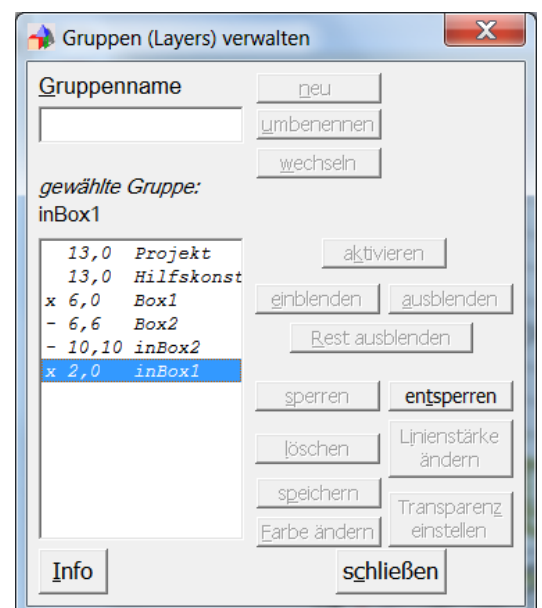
Gruppen (Layers) verwalten

X

Gruppenname

neu

umbenennen

wechseln

gewählte Gruppe:

inBox1

| | | |
|---|---|---|
| | 13,0 | Projekt |
| | 13,0 | Hilfskonst |
| x | 6,0 | Box1 |
| - | 6,6 | Box2 |
| - | 10,10 | inBox2 |
| x | 2,0 | inBox1 |

aktivieren

einblenden

ausblenden

Rest ausblenden

sperren

entsperren

löschen

Linienstärke ändern

speichern

Farbe ändern

Transparenz einstellen

Info

schließen